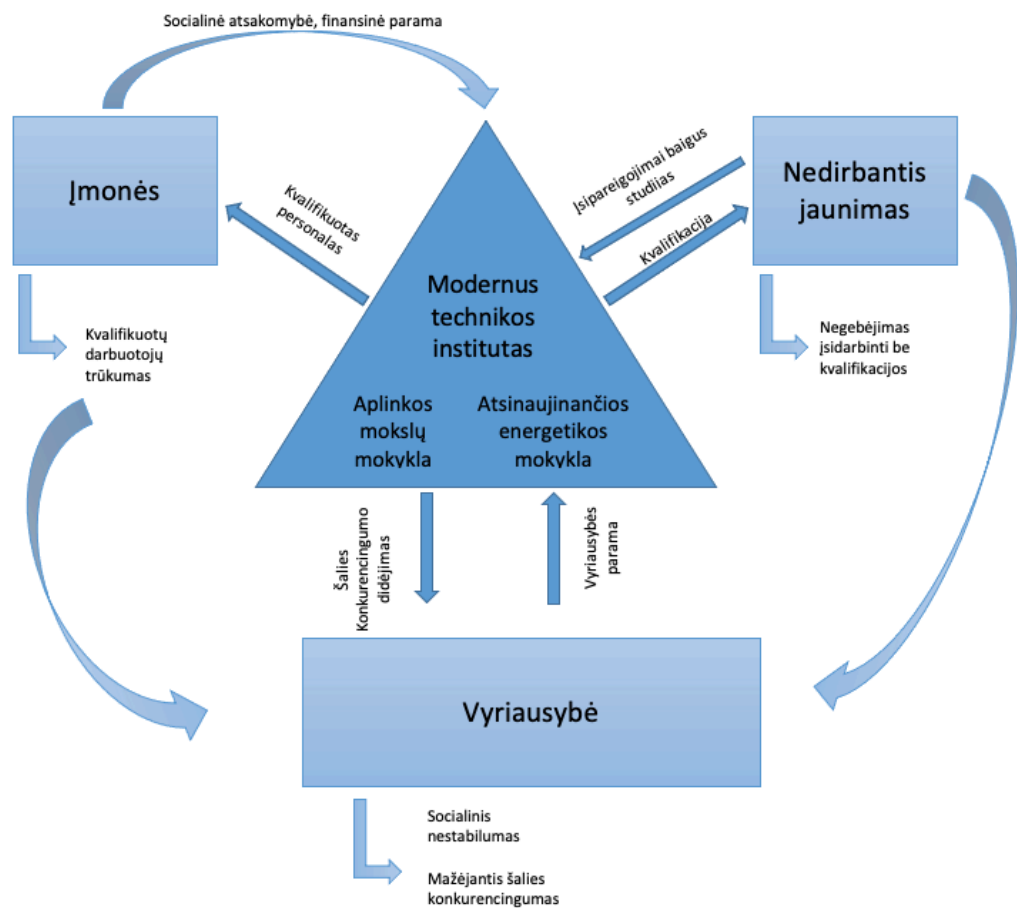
Socialinė atsakomybė, finansinė parama

Įmonės

Kvalifikuotas personalas

Įsipareigojimai baigus studijas

Kvalifikacija

Nedirbantis jaunimas

Modernus technikos institutas

Kvalifikuotų darbuotojų trūkumas

Negebėjimas įsidarbinti be kvalifikacijos

Aplinkos mokslų mokykla

Atsinaujinančios energetikos mokykla

Šalies Konkurencingumo didėjimas

Vyriausybės parama

Vyriausybė

Socialinis nestabilumas

Mažėjantis šalies konkurencingumas